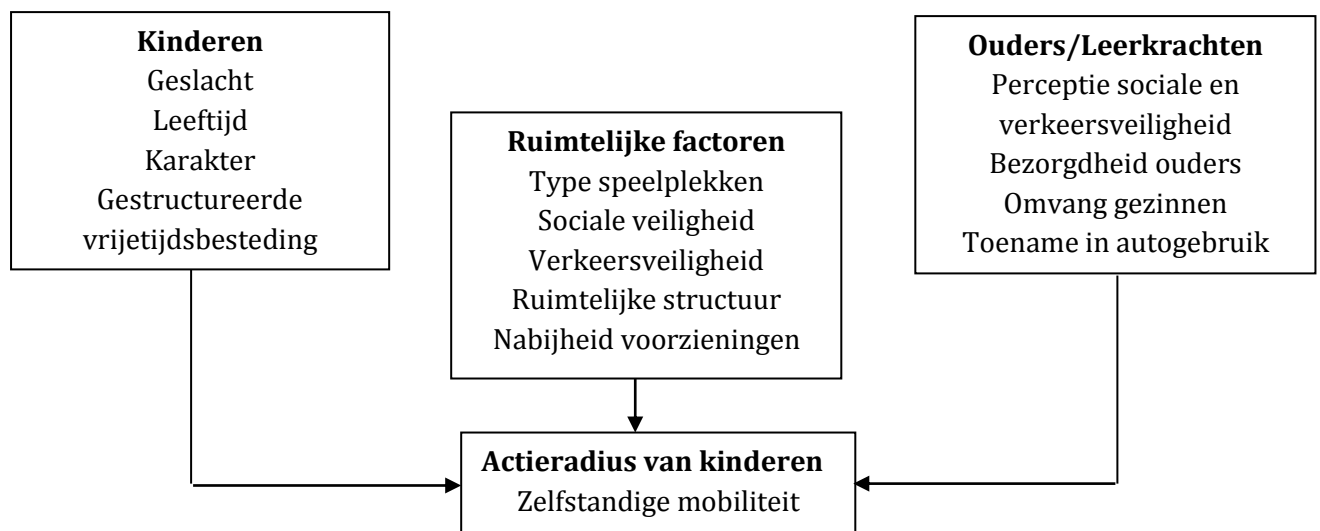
**Kinderen**
Geslacht
Leeftijd
Karakter
Gestructureerde vrijetijdsbesteding

**Ruimtelijke factoren**
Type speelplekken
Sociale veiligheid
Verkeersveiligheid
Ruimtelijke structuur
Nabijheid voorzieningen

**Ouders/Leerkrachten**
Perceptie sociale en verkeersveiligheid
Bezorgdheid ouders
Omvang gezinnen
Toename in autogebruik

**Actieradius van kinderen**
Zelfstandige mobiliteit